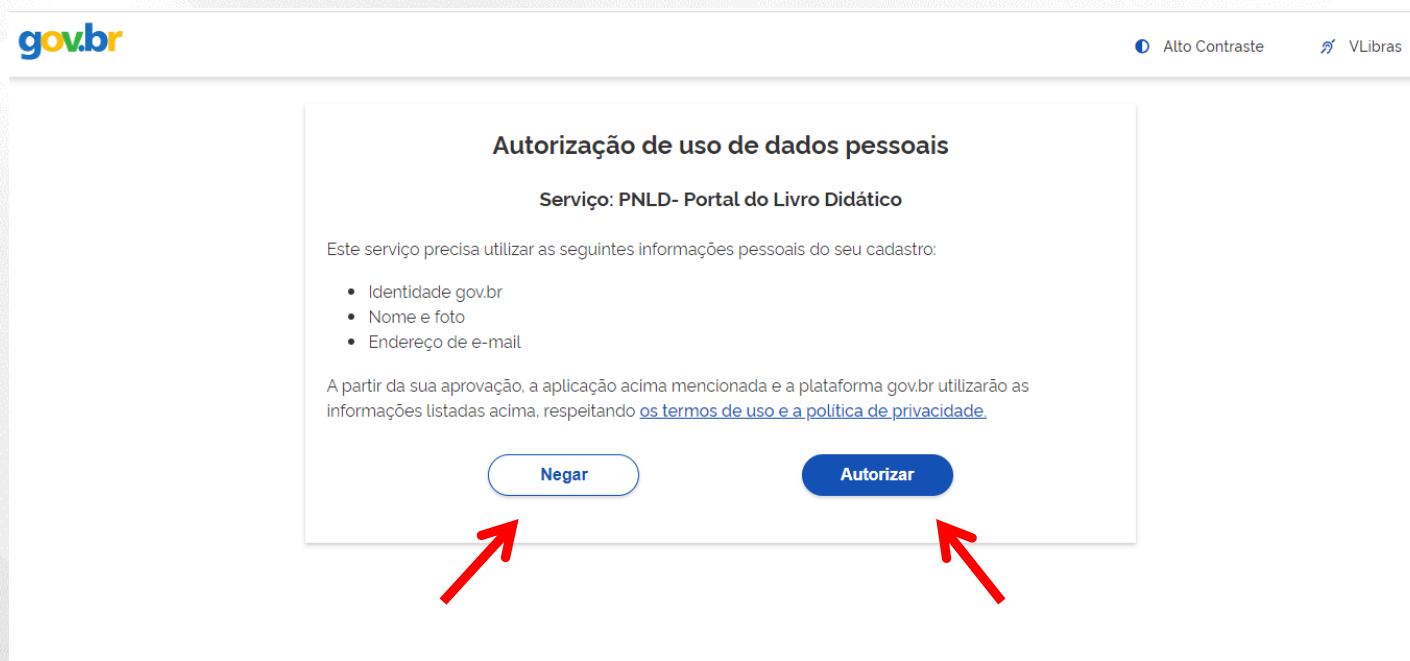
gov.br

Alto Contraste

VLibras

Autorização de uso de dados pessoais

Serviço: PNLD- Portal do Livro Didático

Este serviço precisa utilizar as seguintes informações pessoais do seu cadastro:

- Identidade gov.br
- Nome e foto
- Endereço de e-mail

A partir da sua aprovação, a aplicação acima mencionada e a plataforma gov.br utilizarão as informações listadas acima, respeitando os termos de uso e a política de privacidade.

Negar

Autorizar